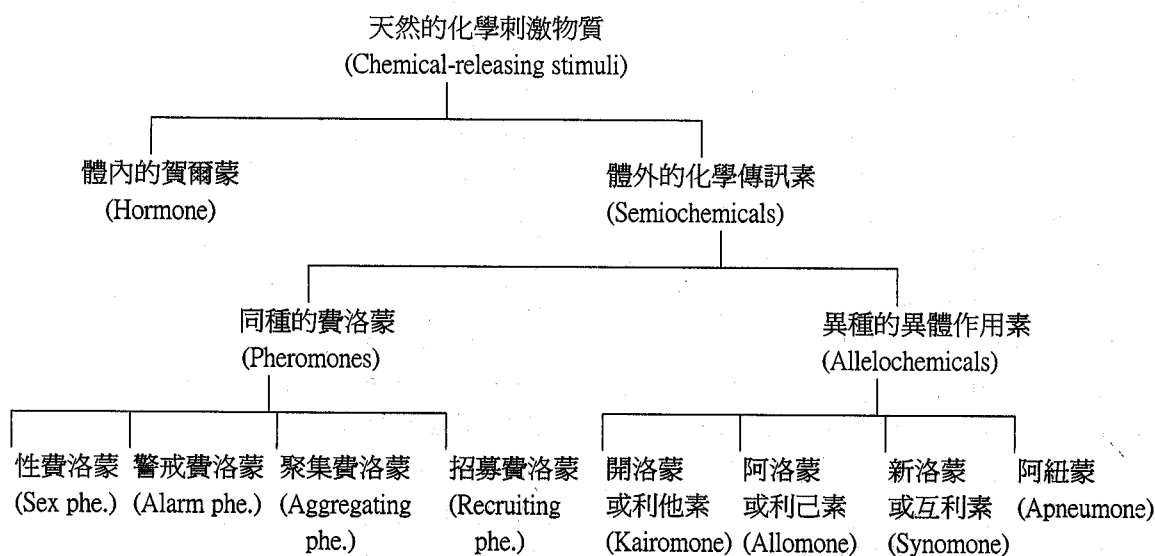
天然的化學刺激物質
(Chemical-releasing stimuli)

體內的賀爾蒙
(Hormone)

體外的化學傳訊素
(Semiochemicals)

同種的費洛蒙
(Pheromones)

異種的異體作用素
(Allelochemicals)

性費洛蒙
(Sex phe.)

警戒費洛蒙
(Alarm phe.)

聚集費洛蒙
(Aggregating phe.)

招募費洛蒙
(Recruiting phe.)

開洛蒙
或利他素
(Kairomone)

阿洛蒙
或利己素
(Allomone)

新洛蒙
或互利素
(Synomone)

阿紐蒙
(Apneumone)